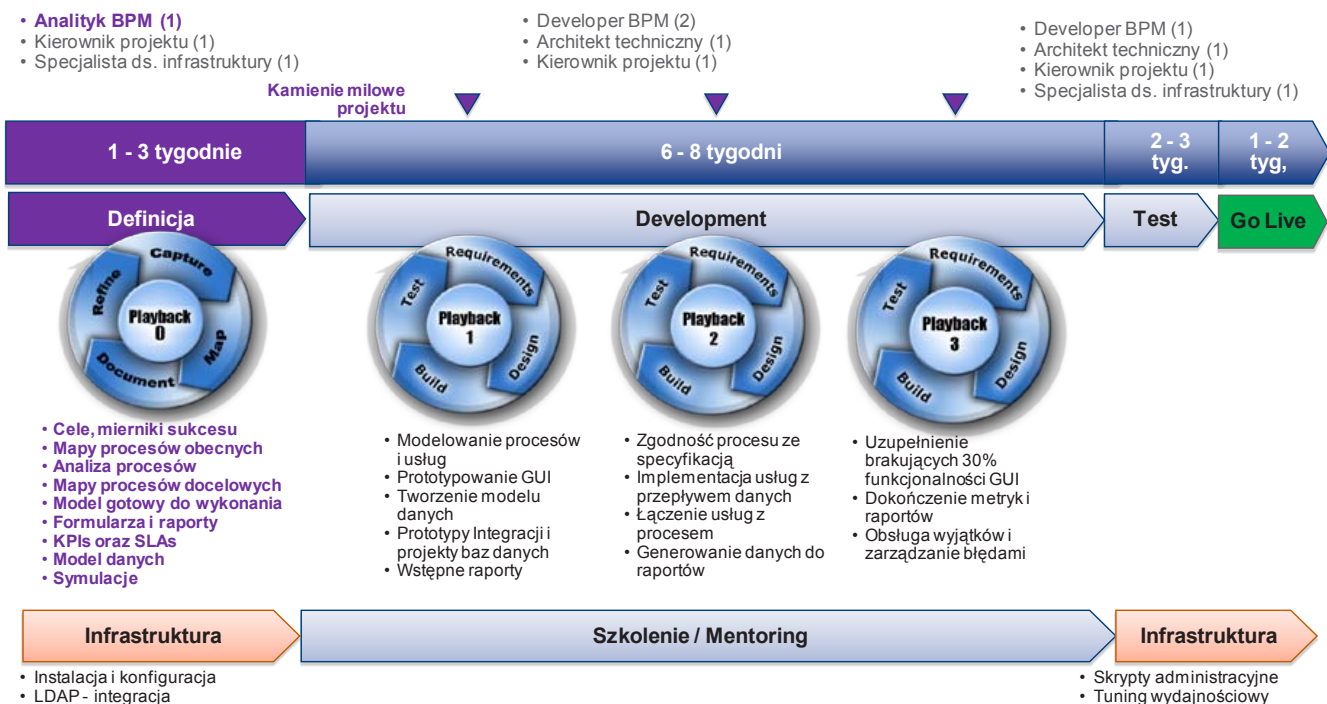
• Analityk BPM (1)
• Kierownik projektu (1)
• Specjalista ds. infrastruktury (1)

• Developer BPM (2)
• Architekt techniczny (1)
• Kierownik projektu (1)

• Developer BPM (1)
• Architekt techniczny (1)
• Kierownik projektu (1)
• Specjalista ds. infrastruktury (1)

Kamienie milowe projektu

1 - 3 tygodnie

6 - 8 tygodni

2 - 3 tyg.

1 - 2 tyg,

Definicja

Development

Test

Go Live

Capture
Map
Document
Refine
Playback 0

Requirements
Design
Build
Test
Playback 1

Requirements
Design
Build
Test
Playback 2

Requirements
Design
Build
Test
Playback 3

• Cele, mierniki sukcesu
• Mapy procesów obecnych
• Analiza procesów
• Mapy procesów docelowych
• Model gotowy do wykonania
• Formularza i raporty
• KPIs oraz SLAs
• Model danych
• Symulacje

• Modelowanie procesów i usług
• Prototypowanie GUI
• Tworzenie modelu danych
• Prototypy Integracji i projekty baz danych
• Wstępne raporty

• Zgodność procesu ze specyfikacją
• Implementacja usług z przepływem danych
• Łączenie usług z procesem
• Generowanie danych do raportów

• Uzupełnienie brakujących 30% funkcjonalności GUI
• Dokończenie metryk i raportów
• Obsługa wyjątków i zarządzanie błędami

Infrastruktura

Szkolenie / Mentoring

Infrastruktura

• Instalacja i konfiguracja
• LDAP - integracja

• Skrypty administracyjne
• Tuning wydajnościowy